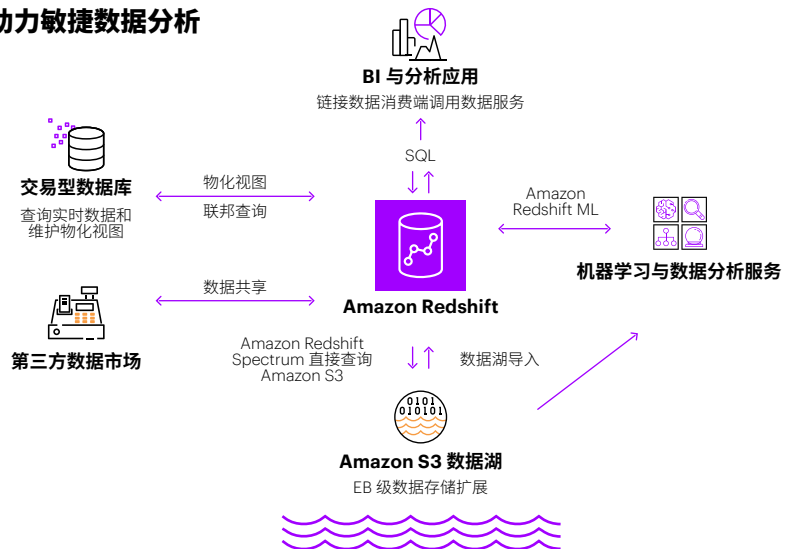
助力敏捷数据分析

BI 与分析应用
链接数据消费端调用数据服务

SQL

交易型数据库
查询实时数据和维护物化视图

物化视图
联邦查询

Amazon Redshift ML

机器学习与数据分析服务

数据共享

Amazon Redshift

第三方数据市场

Amazon Redshift Spectrum 直接查询 Amazon S3

数据湖导入

0101
010101

Amazon S3 数据湖
EB 级数据存储扩展